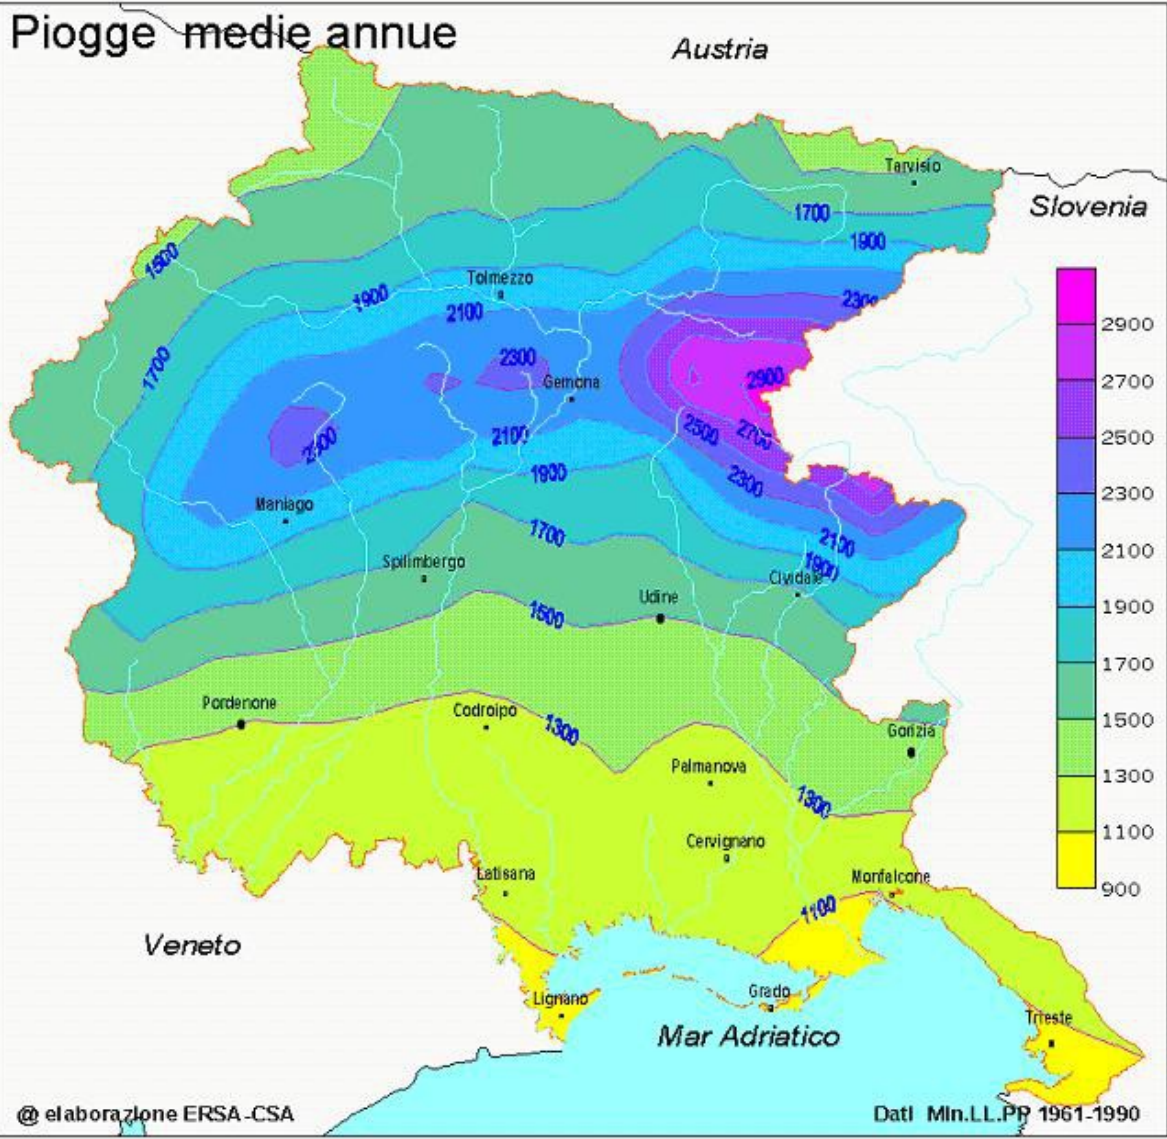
Piogge medie annue

Austria

Slovenia

Tarvisio

1700
1900
1500
1900
Tolmezzo
2100
2300
2300
Gemona
2900
1700
2100
2100
2500
2700
2300
1900
2300
Maniago
1700
2100
1900
Spilimbergo
Cividale
Udine
1500
Pordenone
Codroipo
1300
Gorizia
Palmanova
1300
Cervignano
Latisana
Monfalcone
1100

2900
2700
2500
2300
2100
1900
1700
1500
1300
1100
900

Veneto

Lignano
Grado
Mar Adriatico
Trieste

@ elaborazione ERSA-CSA

Dati Min.LL.PP 1961-1990